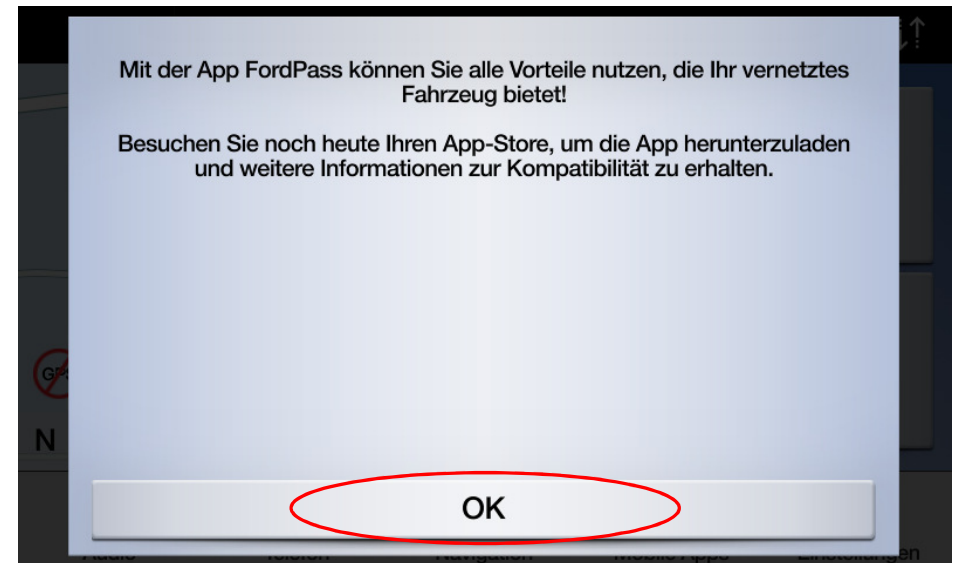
Mit der App FordPass können Sie alle Vorteile nutzen, die Ihr vernetztes Fahrzeug bietet!

Besuchen Sie noch heute Ihren App-Store, um die App herunterzuladen und weitere Informationen zur Kompatibilität zu erhalten.

N

OK

Audio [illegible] Navigation Mobile Apps Einstellungen